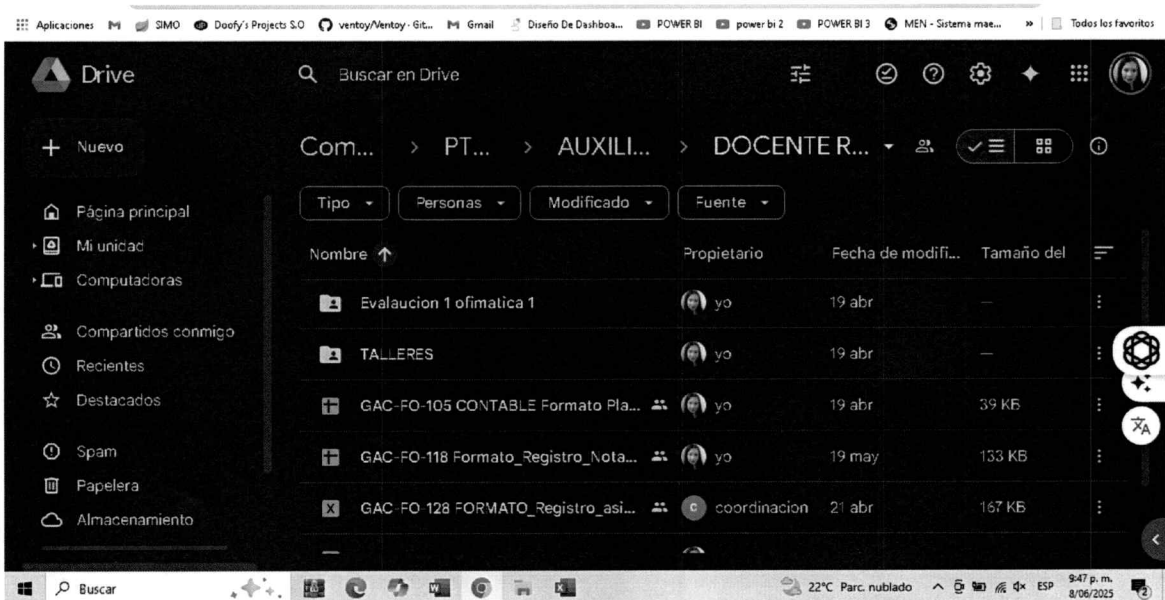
Aplicaciones SIMO Doofy's Projects S.O ventoy/Ventoy · Git... Gmail Diseño De Dashboa... POWER BI power bi 2 POWER BI 3 MEN - Sistema mae... » Todos los favoritos

Drive

Buscar en Drive

Nuevo

Página principal
Mi unidad
Computadoras

Compartidos conmigo
Recientes
Destacados

Spam
Papelera
Almacenamiento

Com... > PT... > AUXILI... > DOCENTE R...

Tipo Personas Modificado Fuente

| Nombre ↑ | Propietario | Fecha de modifi... | Tamaño del |
|---|---|---|---|
| Evalaucion 1 ofimatica 1 | yo | 19 abr | — |
| TALLERES | yo | 19 abr | — |
| GAC-FO-105 CONTABLE Formato Pla... | yo | 19 abr | 39 KB |
| GAC-FO-118 Formato_Registro_Nota... | yo | 19 may | 133 KB |
| GAC-FO-128 FORMATO_Registro_asi... | coordinacion | 21 abr | 167 KB |

Buscar

22°C Parc. nublado ESP 9:47 p. m. 8/06/2025